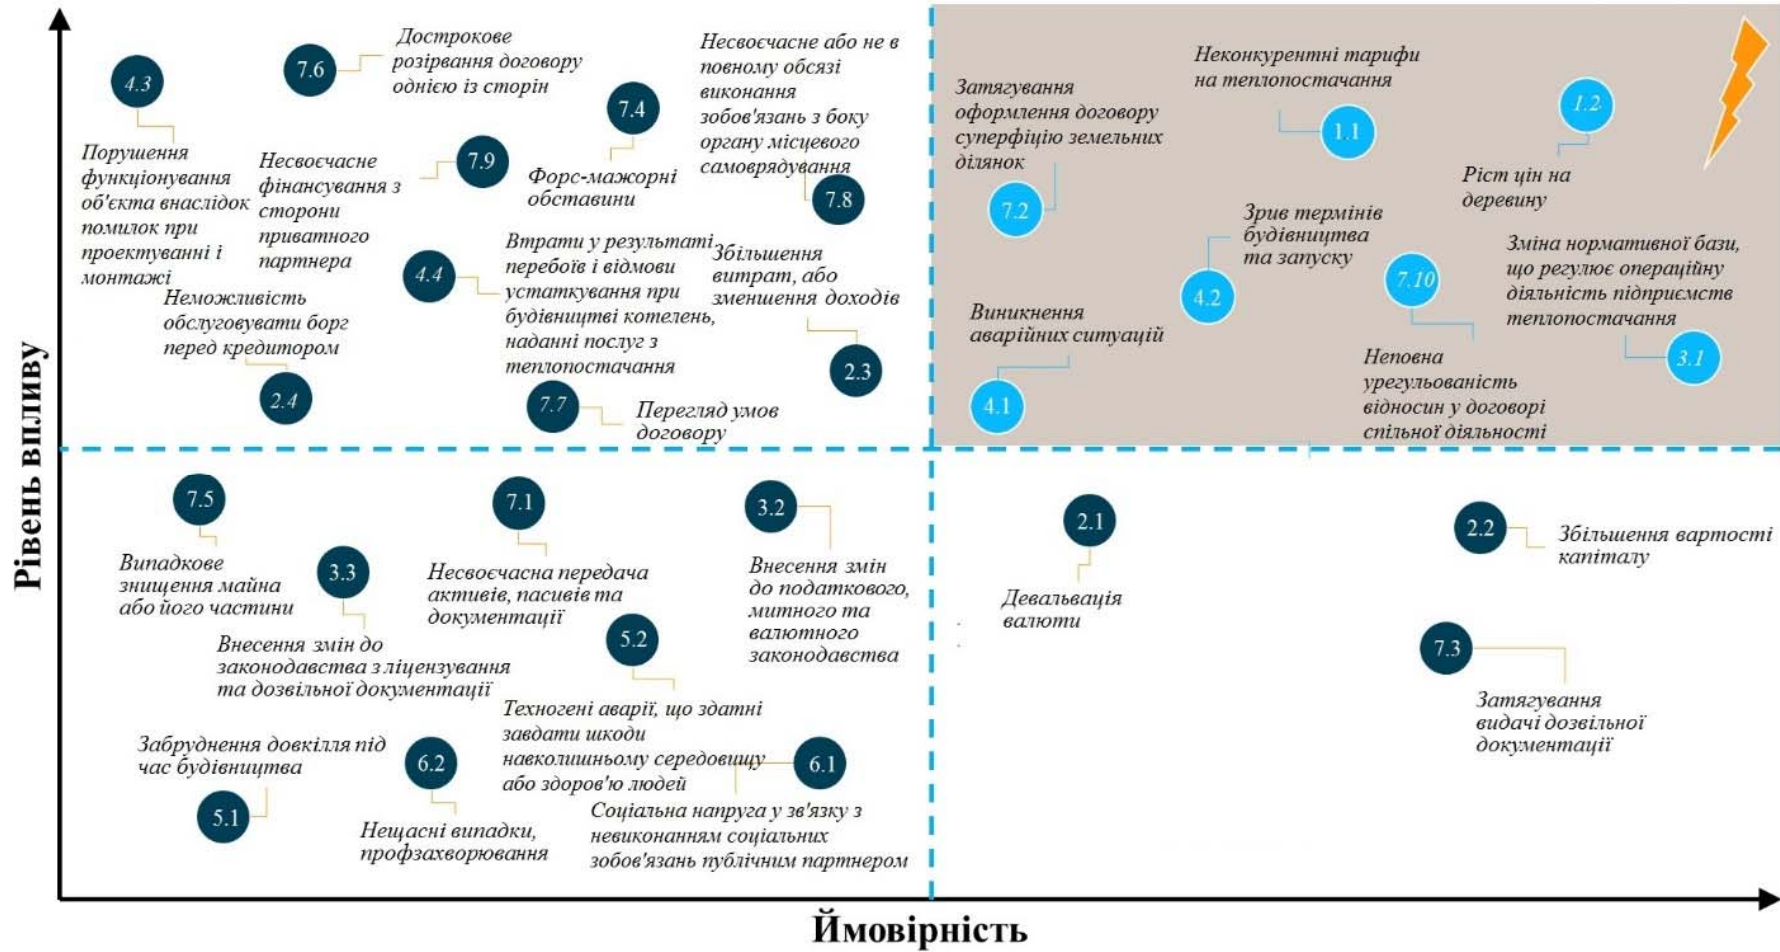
4.3
Порушення функціонування об'єкта внаслідок помилок при проектуванні і монтажі

7.6
Дострокове розірвання договору однією із сторін

7.4
Форс-мажорні обставини

Несвоєчасне або не в повному обсязі виконання зобов'язань з боку органу місцевого самоврядування
7.8

7.9
Несвоєчасне фінансування з сторони приватного партнера

4.4
Втрати у результаті перебоїв і відмови устаткування при будівництві котелень, наданні послуг з теплопостачання

Збільшення витрат, або зменшення доходів
2.3

Неможливість обслуговувати борг перед кредитором
2.4

7.7
Перегляд умов договору

Затягування оформлення договору суперфіцію земельних ділянок
7.2

Неконкурентні тарифи на теплопостачання
1.1

1.2
Ріст цін на деревину

Зрив термінів будівництва та запуску
4.2

7.10
Неповна урегульованість відносин у договорі спільної діяльності

Зміна нормативної бази, що регулює операційну діяльність підприємств теплопостачання
3.1

Виникнення аварійних ситуацій
4.1

7.5
Випадкове знищення майна або його частини

3.3
Внесення змін до законодавства з ліцензування та дозвільної документації

7.1
Несвоєчасна передача активів, пасивів та документації

3.2
Внесення змін до податкового, митного та валютного законодавства

5.2
Техногені аварії, що здатні завдати шкоди навколишньому середовищу або здоров'ю людей

6.1
Соціальна напруга у зв'язку з невиконанням соціальних зобов'язань публічним партнером

Забруднення довкілля під час будівництва
5.1

6.2
Нещасні випадки, профзахворювання

2.1
Девальвація валюти

2.2
Збільшення вартості капіталу

7.3
Затягування видачі дозвільної документації

Рівень впливу
Ймовірність